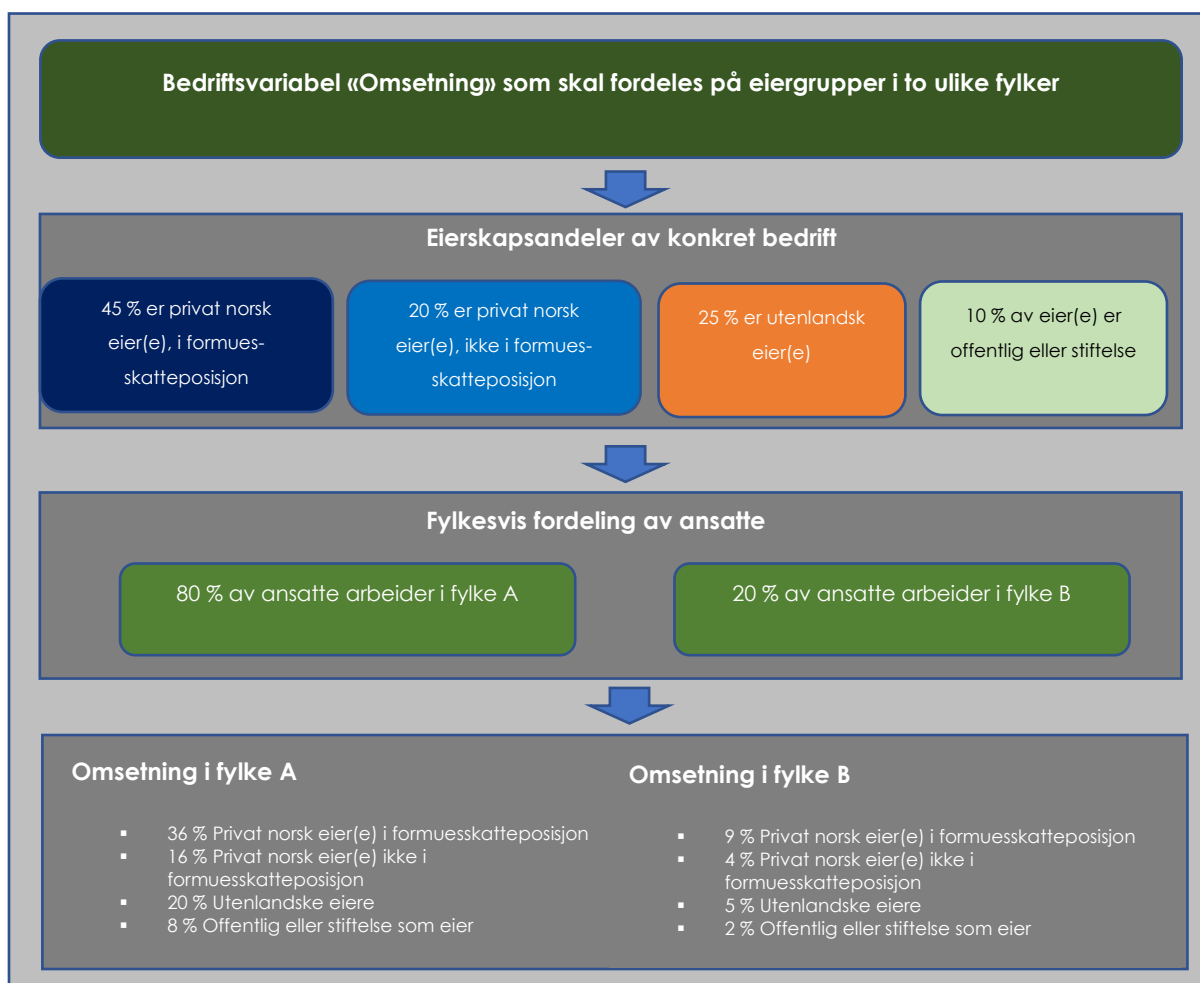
Bedriftsvariabel «Omsetning» som skal fordeles på eiergrupper i to ulike fylker

Eierskapsandeler av konkret bedrift

45 % er privat norsk eier(e), i formuesskatteposisjon

20 % er privat norsk eier(e), ikke i formuesskatteposisjon

25 % er utenlandsk eier(e)

10 % av eier(e) er offentlig eller stiftelse

Fylkesvis fordeling av ansatte

80 % av ansatte arbeider i fylke A

20 % av ansatte arbeider i fylke B

Omsetning i fylke A

- 36 % Privat norsk eier(e) i formuesskatteposisjon
- 16 % Privat norsk eier(e) ikke i formuesskatteposisjon
- 20 % Utenlandske eiere
- 8 % Offentlig eller stiftelse som eier

Omsetning i fylke B

- 9 % Privat norsk eier(e) i formuesskatteposisjon
- 4 % Privat norsk eier(e) ikke i formuesskatteposisjon
- 5 % Utenlandske eiere
- 2 % Offentlig eller stiftelse som eier